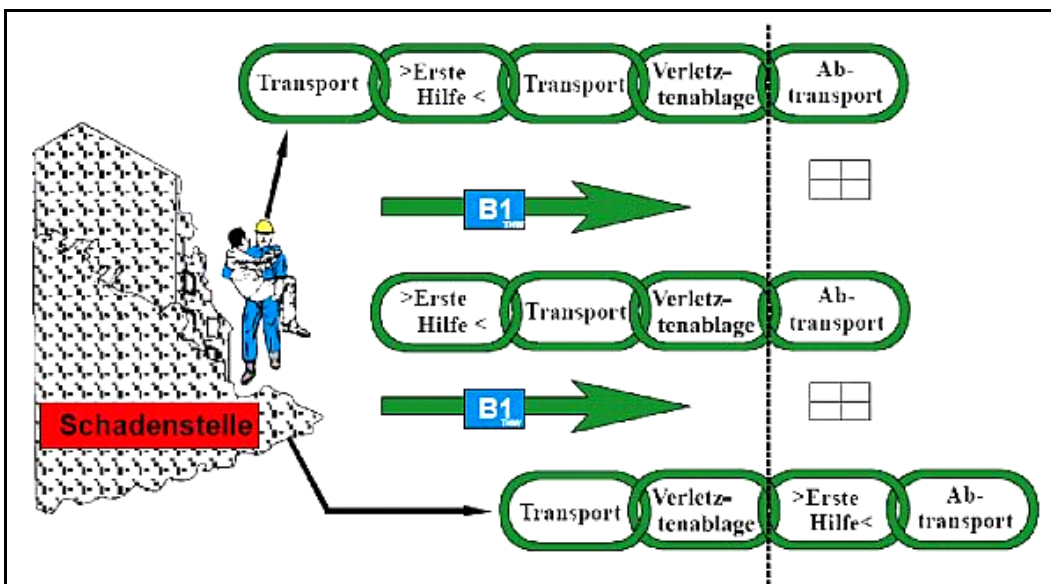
Transport

>Erste Hilfe <

Transport

Verletztenablage

Abtransport

B1
THW

>Erste Hilfe <

Transport

Verletztenablage

Abtransport

B1
THW

Schadenstelle

Transport

Verletztenablage

>Erste Hilfe<

Abtransport